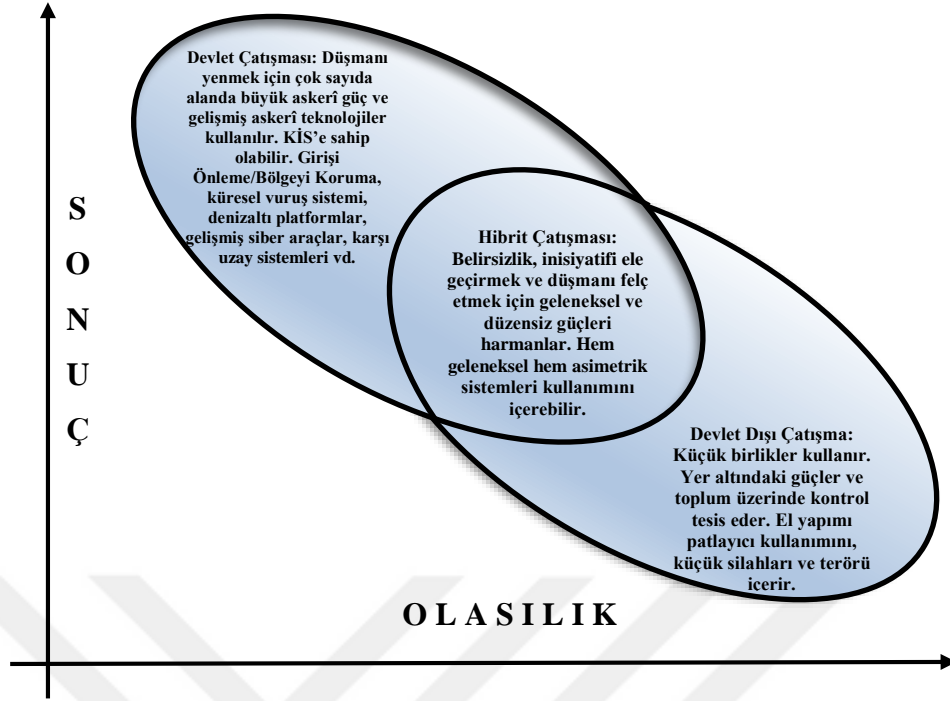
Devlet Çatışması: Düşmanı yenmek için çok sayıda alanda büyük askerî güç ve gelişmiş askerî teknolojiler kullanılır. KİS'e sahip olabilir. Girişi Önleme/Bölgeyi Koruma, küresel vuruş sistemi, denizaltı platformlar, gelişmiş siber araçlar, karşı uzay sistemleri vd.

S
O
N
U
Ç

Hibrit Çatışması: Belirsizlik, inisiyatifi ele geçirmek ve düşmanı felç etmek için geleneksel ve düzensiz güçleri harmanlar. Hem geleneksel hem asimetrik sistemleri kullanımını içerebilir.

Devlet Dışı Çatışma: Küçük birlikler kullanır. Yer altındaki güçler ve toplum üzerinde kontrol tesis eder. El yapımı patlayıcı kullanımını, küçük silahları ve terörü içerir.

O L A S I L I K